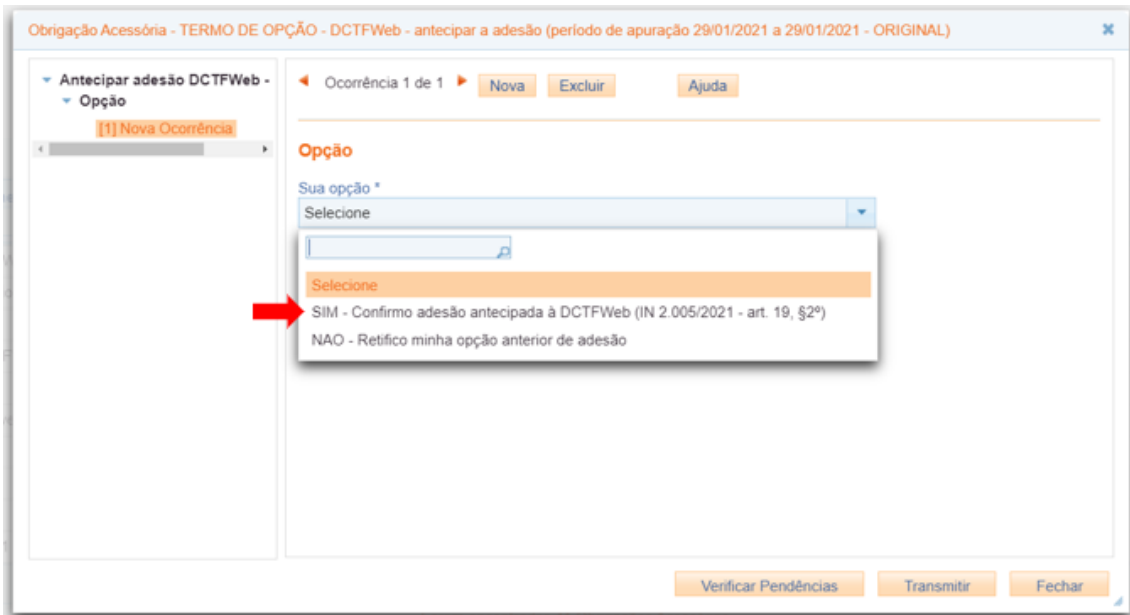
Obrigação Acessória - TERMO DE OPÇÃO - DCTFWeb - antecipar a adesão (período de apuração 29/01/2021 a 29/01/2021 - ORIGINAL)

Antecipar adesão DCTFWeb -
Opção
[1] Nova Ocorrência

Ocorrência 1 de 1 Nova Excluir Ajuda

Opção

Sua opção *

Selecione

Selecione
SIM - Confirmo adesão antecipada à DCTFWeb (IN 2.005/2021 - art. 19, §2º)
NAO - Retifico minha opção anterior de adesão

Verificar Pendências Transmitir Fechar